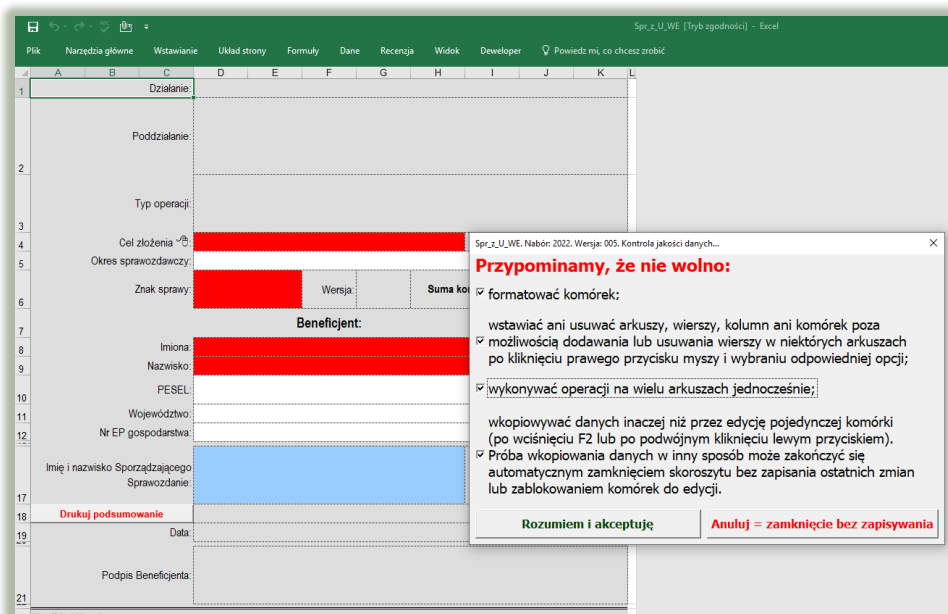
Spr_z_U_WE [Tryb zgodności] - Excel

Plik Narzędzia główne Wstawianie Układ strony Formuły Dane Recenzja Widok Deweloper Powiedz mi, co chcesz zrobić

A B C D E F G H I J K L

1 Działanie:
2 Poddziałanie:
3 Typ operacji:
4 Cel złożenia:
5 Okres sprawozdawczy:
6 Znak sprawy: Wersja: Suma ko
7 Beneficjent:
8 Imiona:
9 Nazwisko:
10 PESEL:
11 Województwo:
12 Nr EP gospodarstwa:
17 Imię i nazwisko Sporządzającego Sprawozdanie:
18 Drukuj podsumowanie
19 Data:
21 Podpis Beneficjenta:

Spr_z_U_WE. Nabór: 2022. Wersja: 005. Kontrola jakości danych...

Przypominamy, że nie wolno:

☑ formatować komórek;

☑ wstawiać ani usuwać arkuszy, wierszy, kolumn ani komórek poza możliwością dodawania lub usuwania wierszy w niektórych arkuszach po kliknięciu prawego przycisku myszy i wybraniu odpowiedniej opcji;

☑ wykonywać operacji na wielu arkuszach jednocześnie;

☑ wkopiowywać danych inaczej niż przez edycję pojedynczej komórki (po wciśnięciu F2 lub po podwójnym kliknięciu lewym przyciskiem). Próba wkopiowania danych w inny sposób może zakończyć się automatycznym zamknięciem skoroszytu bez zapisania ostatnich zmian lub zablokowaniem komórek do edycji.

Rozumiem i akceptuję

Anuluj = zamknięcie bez zapisywania